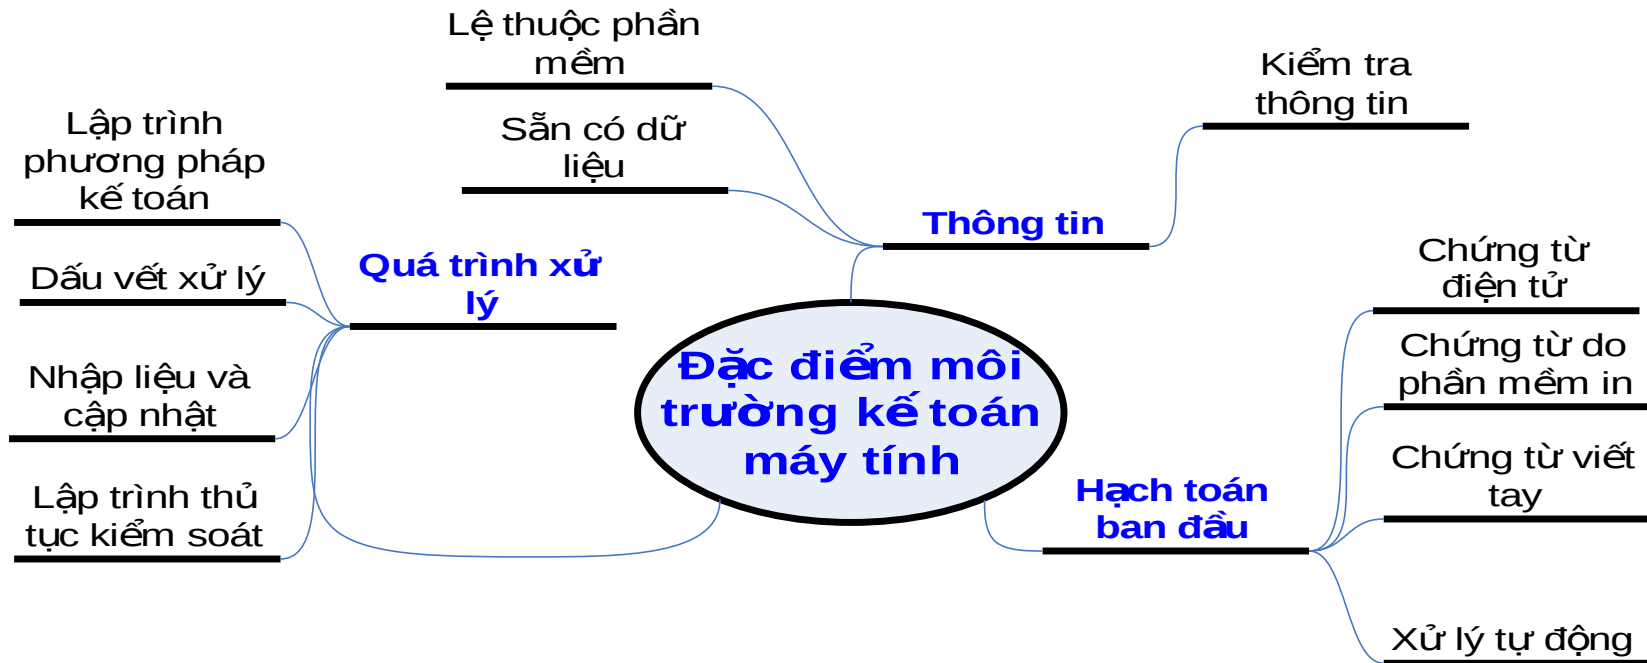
Lệ thuộc phần mềm

Sẵn có dữ liệu

Kiểm tra thông tin

Thông tin

Lập trình phương pháp kế toán

Dấu vết xử lý

Quá trình xử lý

Nhập liệu và cập nhật

Lập trình thủ tục kiểm soát

Đặc điểm môi trường kế toán máy tính

Chứng từ điện tử

Chứng từ do phần mềm in

Chứng từ viết tay

Hạch toán ban đầu

Xử lý tự động